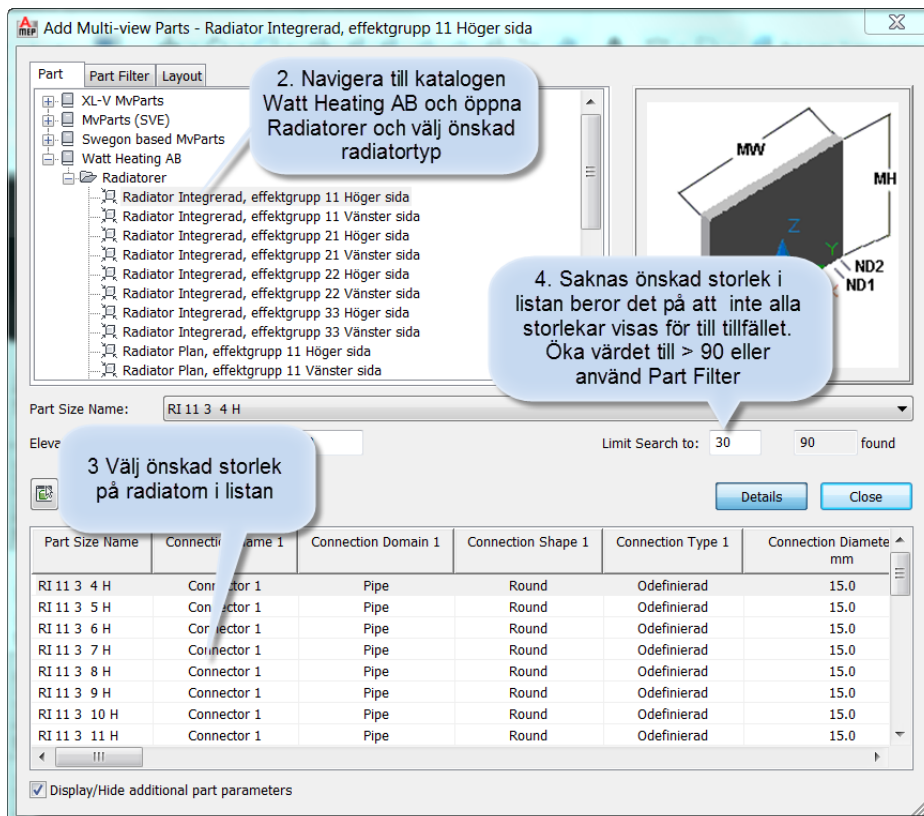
Add Multi-view Parts - Radiator Integrerad, effektgrupp 11 Höger sida

Part | Part Filter | Layout

XL-V MvParts
MvParts (SVE)
Swegon based MvParts
Watt Heating AB
Radiatorer
Radiator Integrerad, effektgrupp 11 Höger sida
Radiator Integrerad, effektgrupp 11 Vänster sida
Radiator Integrerad, effektgrupp 21 Höger sida
Radiator Integrerad, effektgrupp 21 Vänster sida
Radiator Integrerad, effektgrupp 22 Höger sida
Radiator Integrerad, effektgrupp 22 Vänster sida
Radiator Integrerad, effektgrupp 33 Höger sida
Radiator Integrerad, effektgrupp 33 Vänster sida
Radiator Plan, effektgrupp 11 Höger sida
Radiator Plan, effektgrupp 11 Vänster sida

2. Navigera till katalogen Watt Heating AB och öppna Radiatorer och välj önskad radiatortyp

MW
MH
Z
Y
ND2
ND1

4. Saknas önskad storlek i listan beror det på att inte alla storlekar visas för till tillfället. Öka värdet till > 90 eller använd Part Filter

Part Size Name: RI 11 3 4 H

Eleva

Limit Search to: 30 | 90 found

3 Välj önskad storlek på radiatorn i listan

Details | Close

| Part Size Name | Connection Name 1 | Connection Domain 1 | Connection Shape 1 | Connection Type 1 | Connection Diamete mm |
|---|---|---|---|---|---|
| RI 11 3 4 H | Connector 1 | Pipe | Round | Odefinierad | 15.0 |
| RI 11 3 5 H | Connector 1 | Pipe | Round | Odefinierad | 15.0 |
| RI 11 3 6 H | Connector 1 | Pipe | Round | Odefinierad | 15.0 |
| RI 11 3 7 H | Connector 1 | Pipe | Round | Odefinierad | 15.0 |
| RI 11 3 8 H | Connector 1 | Pipe | Round | Odefinierad | 15.0 |
| RI 11 3 9 H | Connector 1 | Pipe | Round | Odefinierad | 15.0 |
| RI 11 3 10 H | Connector 1 | Pipe | Round | Odefinierad | 15.0 |
| RI 11 3 11 H | Connector 1 | Pipe | Round | Odefinierad | 15.0 |

Display/Hide additional part parameters